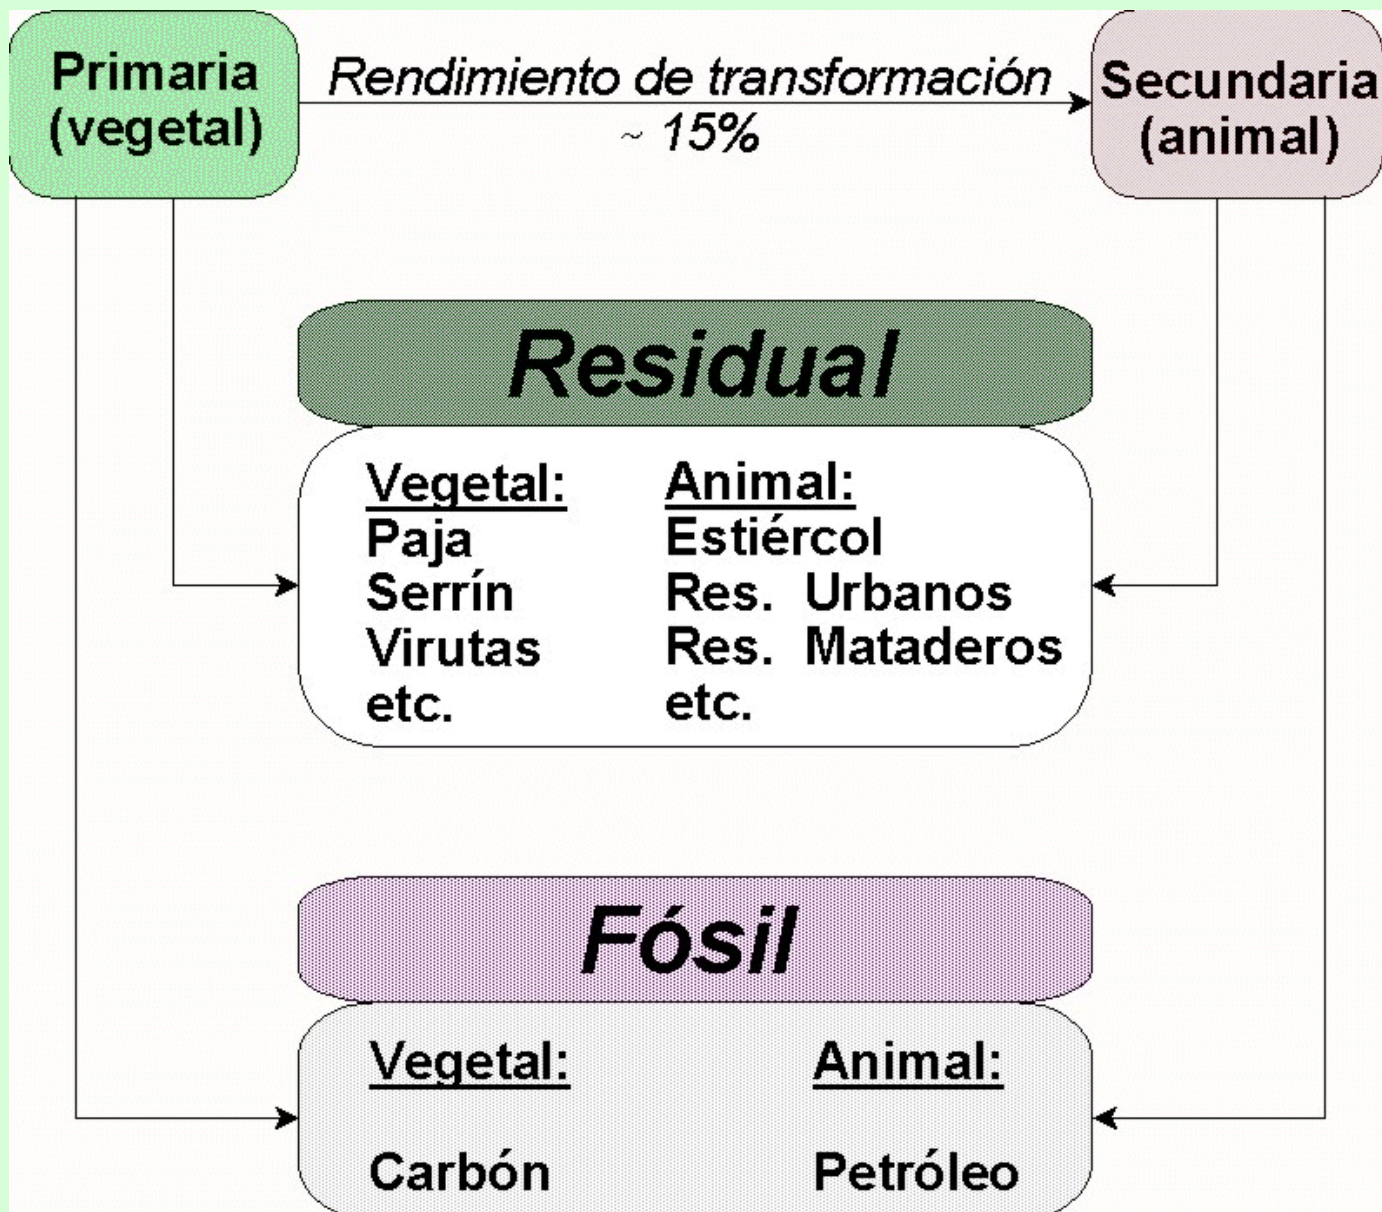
Primaria (vegetal)

Rendimiento de transformación ~ 15%

Secundaria (animal)

Residual

Vegetal:
Paja
Serrín
Virutas
etc.

Animal:
Estiércol
Res. Urbanos
Res. Mataderos
etc.

Fósil

Vegetal:

Carbón

Animal:

Petróleo